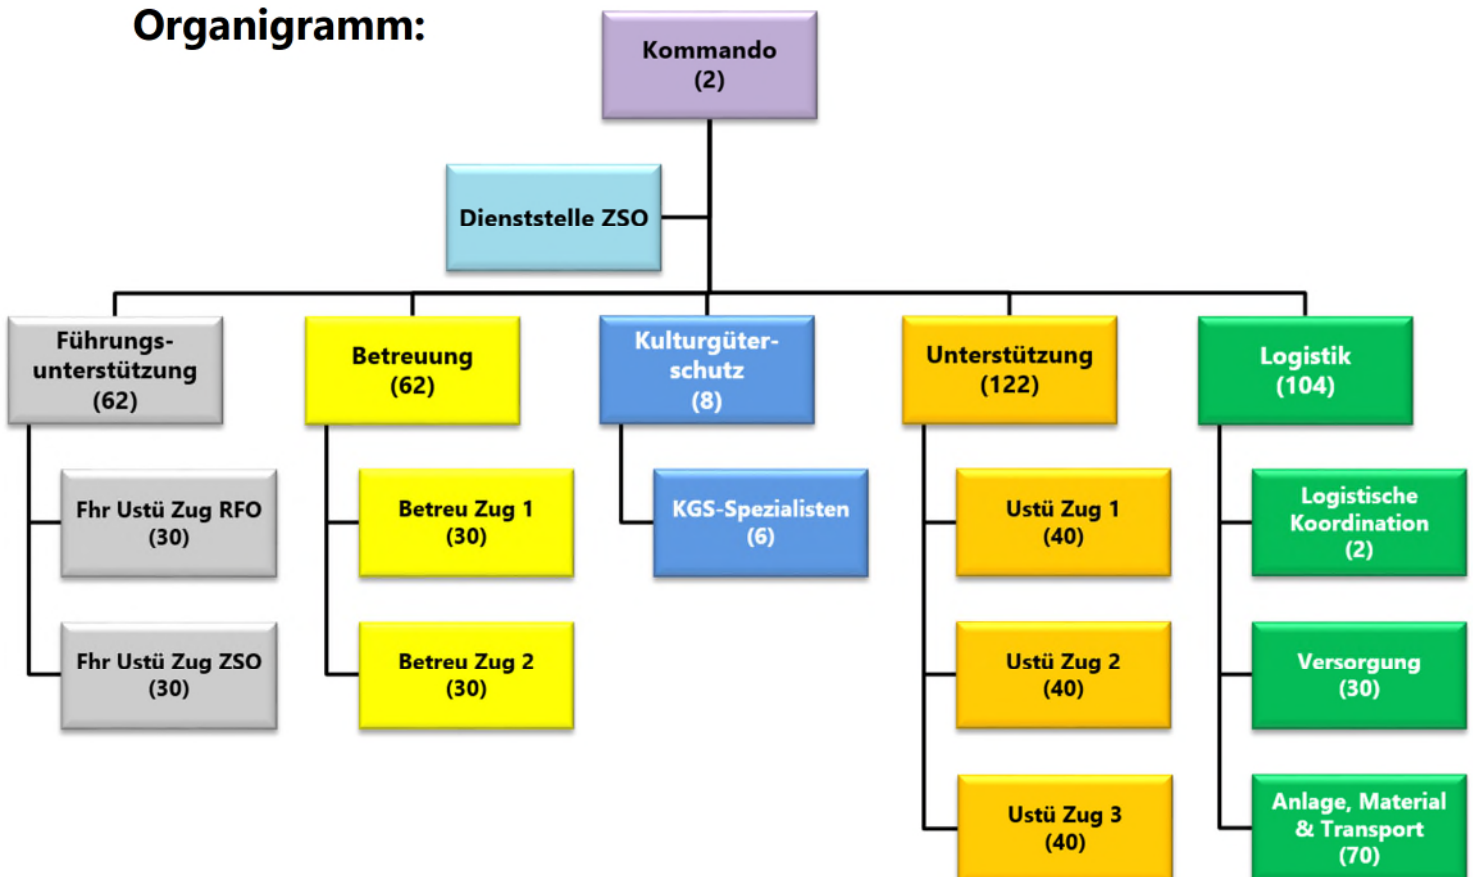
Organigramm:

Kommando
(2)

Dienststelle ZSO

Führungsunterstützung
(62)

Fhr Ustü Zug RFO
(30)

Fhr Ustü Zug ZSO
(30)

Betreuung
(62)

Betreu Zug 1
(30)

Betreu Zug 2
(30)

Kulturgüterschutz
(8)

KGS-Spezialisten
(6)

Unterstützung
(122)

Ustü Zug 1
(40)

Ustü Zug 2
(40)

Ustü Zug 3
(40)

Logistik
(104)

Logistische Koordination
(2)

Versorgung
(30)

Anlage, Material & Transport
(70)